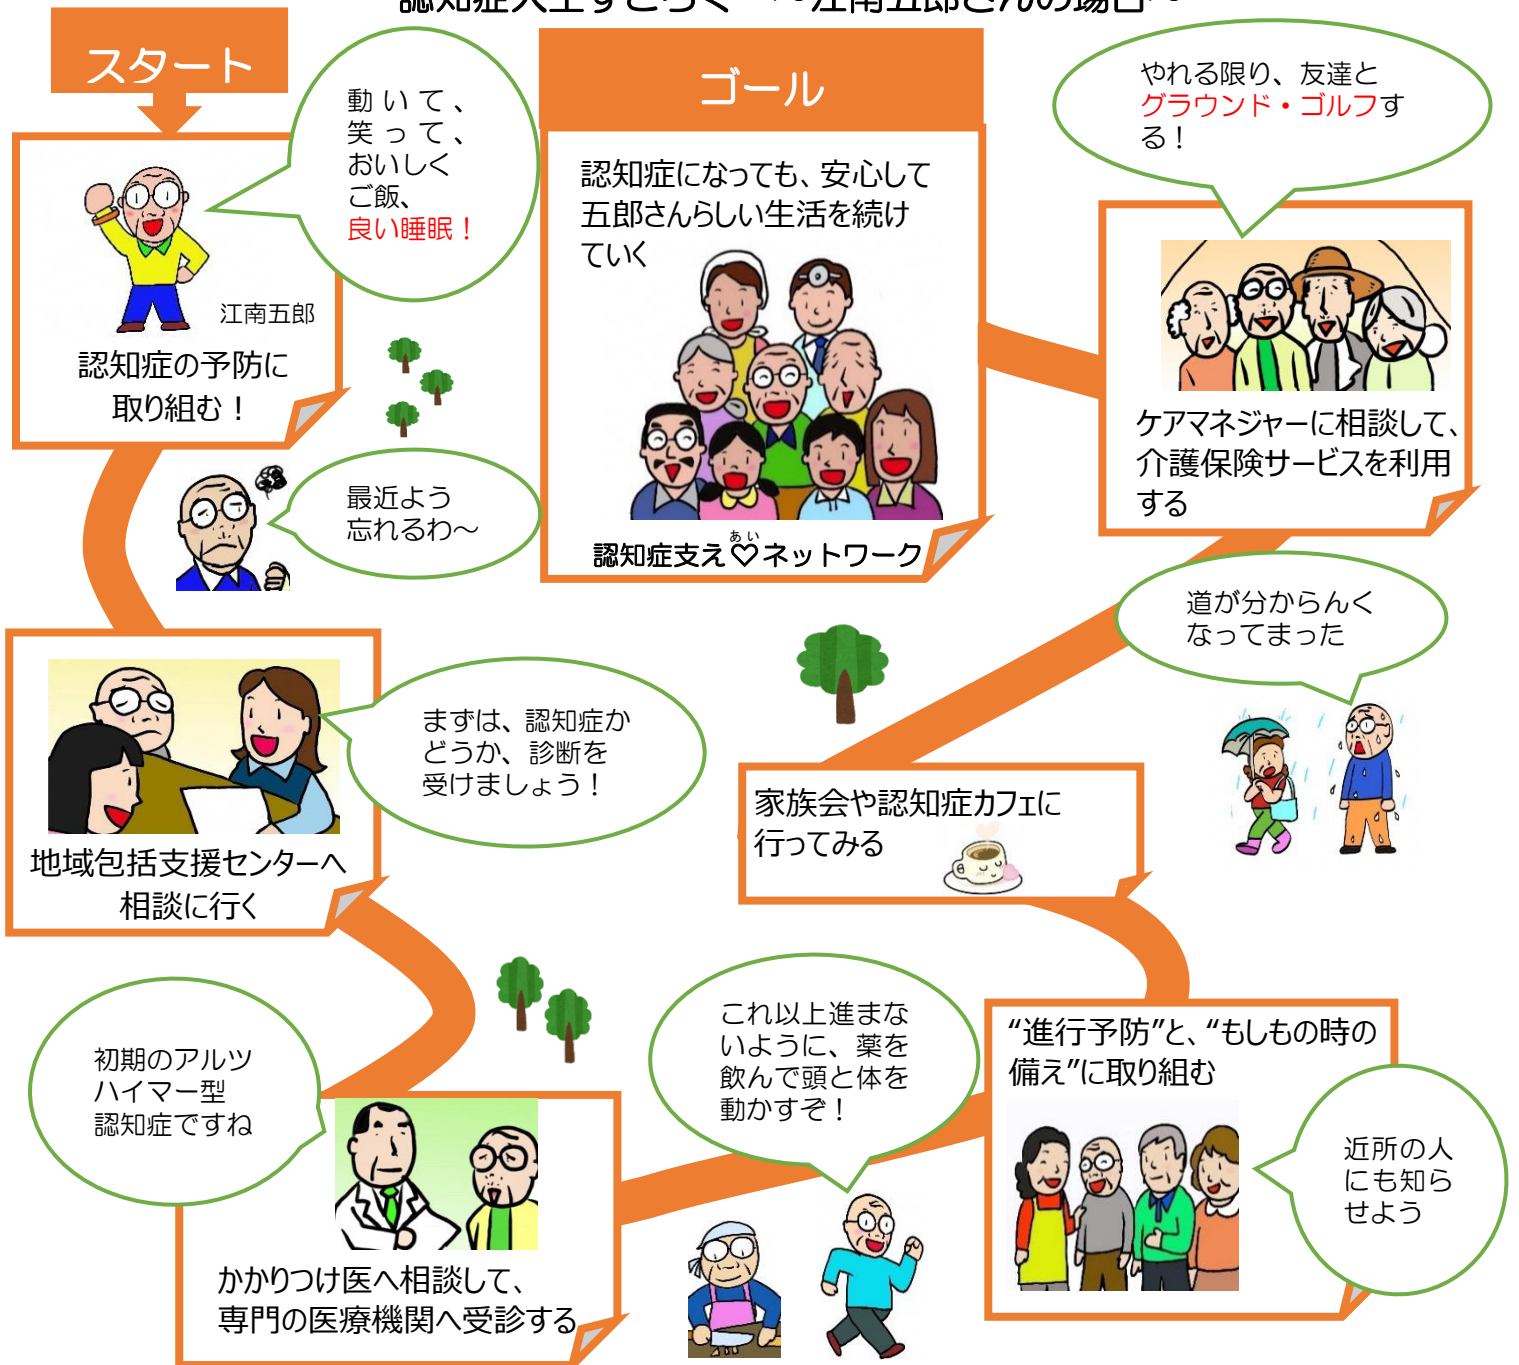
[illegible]

スタート

動いて、笑って、おいしくご飯、良い睡眠！

江南五郎

認知症の予防に取り組む！

最近よう忘れるわ～

ゴール

認知症になっても、安心して五郎さんらしい生活を続けていく

認知症支え♡ネットワーク

やれる限り、友達とグラウンド・ゴルフする！

ケアマネジャーに相談して、介護保険サービスを利用する

道が分からんくなってまった

地域包括支援センターへ相談に行く

まずは、認知症かどうか、診断を受けましょう！

家族会や認知症カフェに行ってみる

初期のアルツハイマー型認知症ですね

かかりつけ医へ相談して、専門の医療機関へ受診する

これ以上進まないように、薬を飲んで頭と体を動かすぞ！

“進行予防”と、“もしもの時の備え”に取り組む

近所の人にも知らせよう